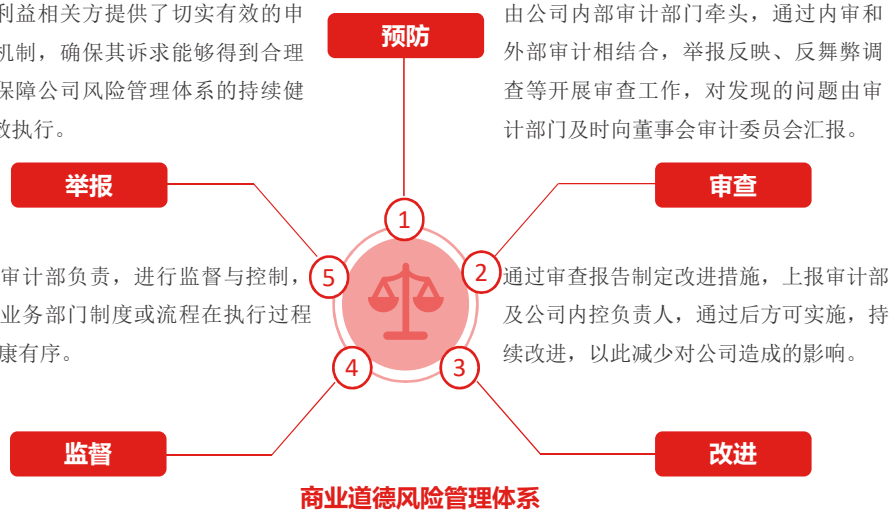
利益相关方提供了切实有效的申
机制，确保其诉求能够得到合理
保障公司风险管理体系的持续健
效执行。

预防

由公司内部审计部门牵头，通过内审和外部审计相结合，举报反映、反舞弊调查等开展审查工作，对发现的问题由审计部门及时向董事会审计委员会汇报。

举报

审查

1

审计部负责，进行监督与控制，
业务部门制度或流程在执行过程
康有序。

5

2

通过审查报告制定改进措施，上报审计部及公司内控负责人，通过后方可实施，持续改进，以此减少对公司造成的影响。

4

3

监督

改进

商业道德风险管理体系